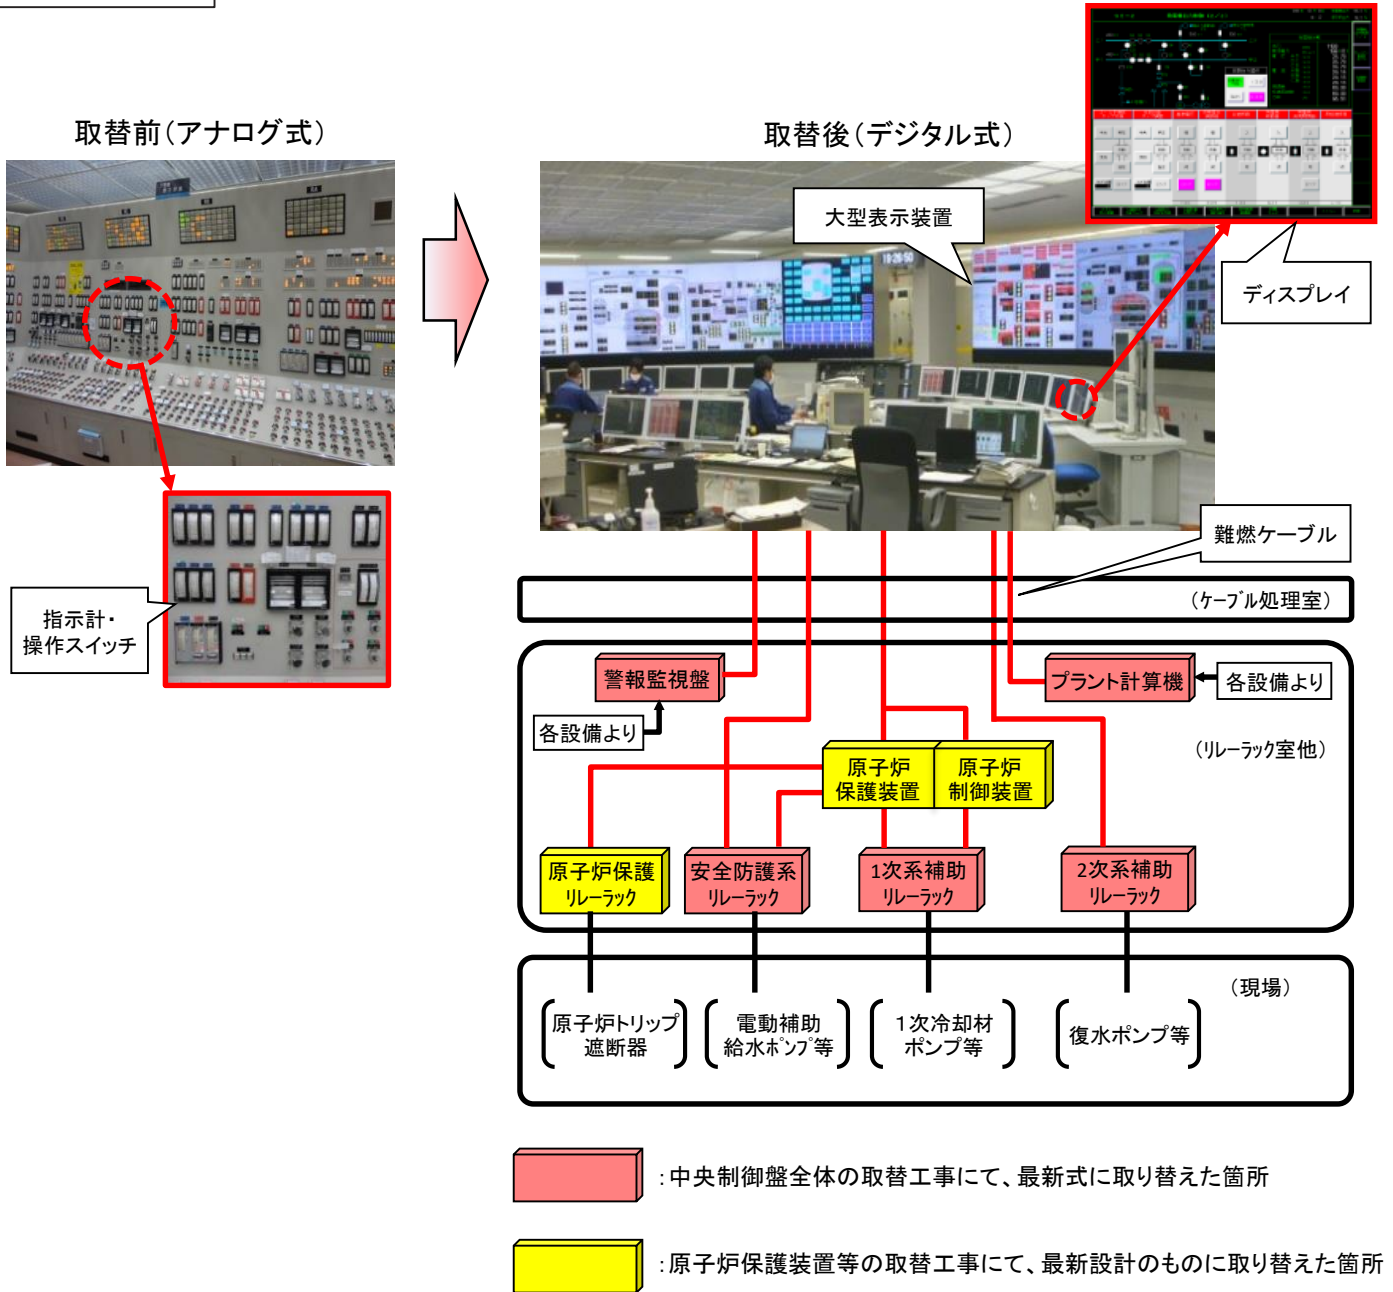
取替前（アナログ式）

指示計・操作スイッチ

取替後（デジタル式）

大型表示装置

ディスプレイ

難燃ケーブル

（ケーブル処理室）

警報監視盤

各設備より

プラント計算機

各設備より

（リレーラック室他）

原子炉保護装置

原子炉制御装置

原子炉保護リレーラック

安全防護系リレーラック

1次系補助リレーラック

2次系補助リレーラック

（現場）

原子炉トリップ遮断器

電動補助給水ポンプ等

1次冷却材ポンプ等

復水ポンプ等

：中央制御盤全体の取替工事にて、最新式に取り替えた箇所

：原子炉保護装置等の取替工事にて、最新設計のものに取り替えた箇所